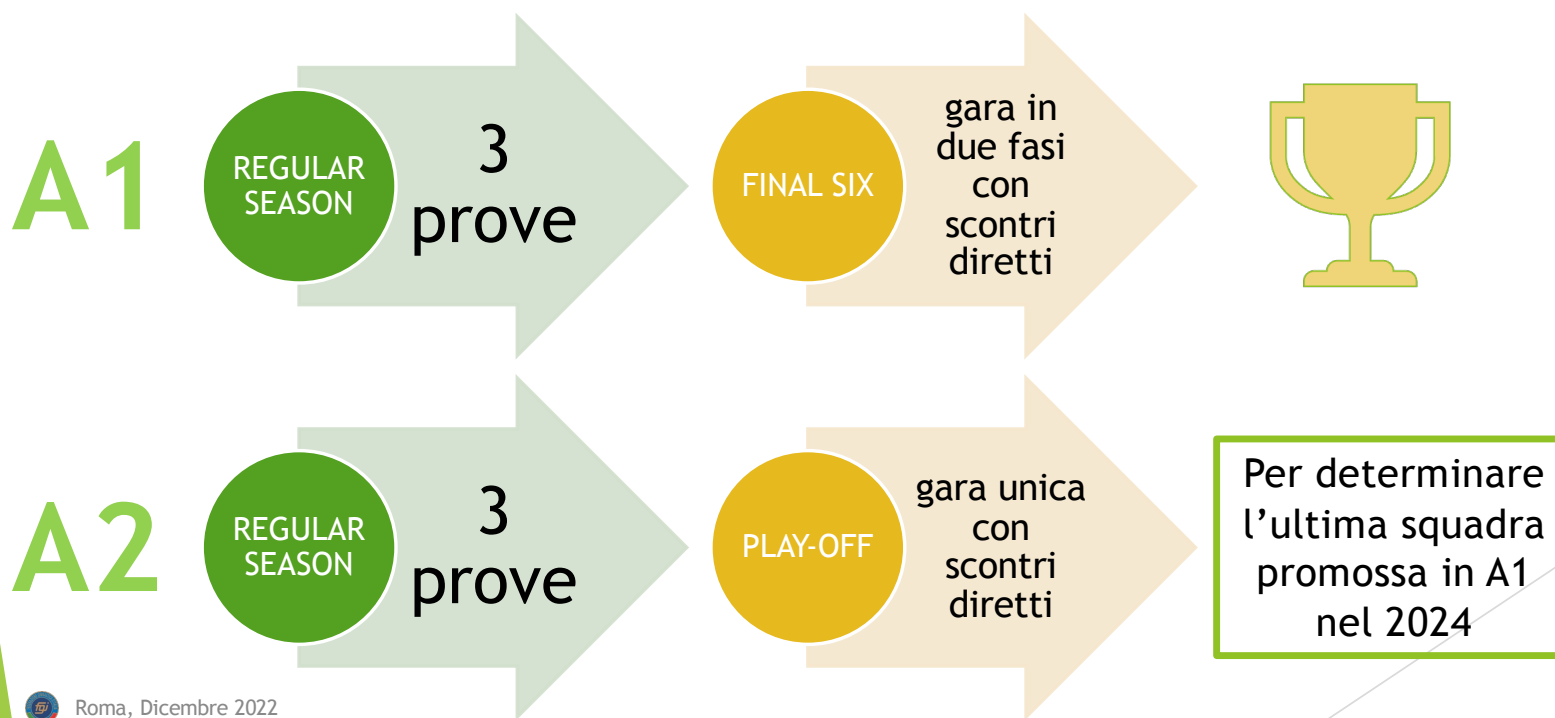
A1

REGULAR SEASON

3 prove

FINAL SIX

gara in due fasi con scontri diretti

A2

REGULAR SEASON

3 prove

PLAY-OFF

gara unica con scontri diretti

Per determinare l’ultima squadra promossa in A1 nel 2024

Roma, Dicembre 2022